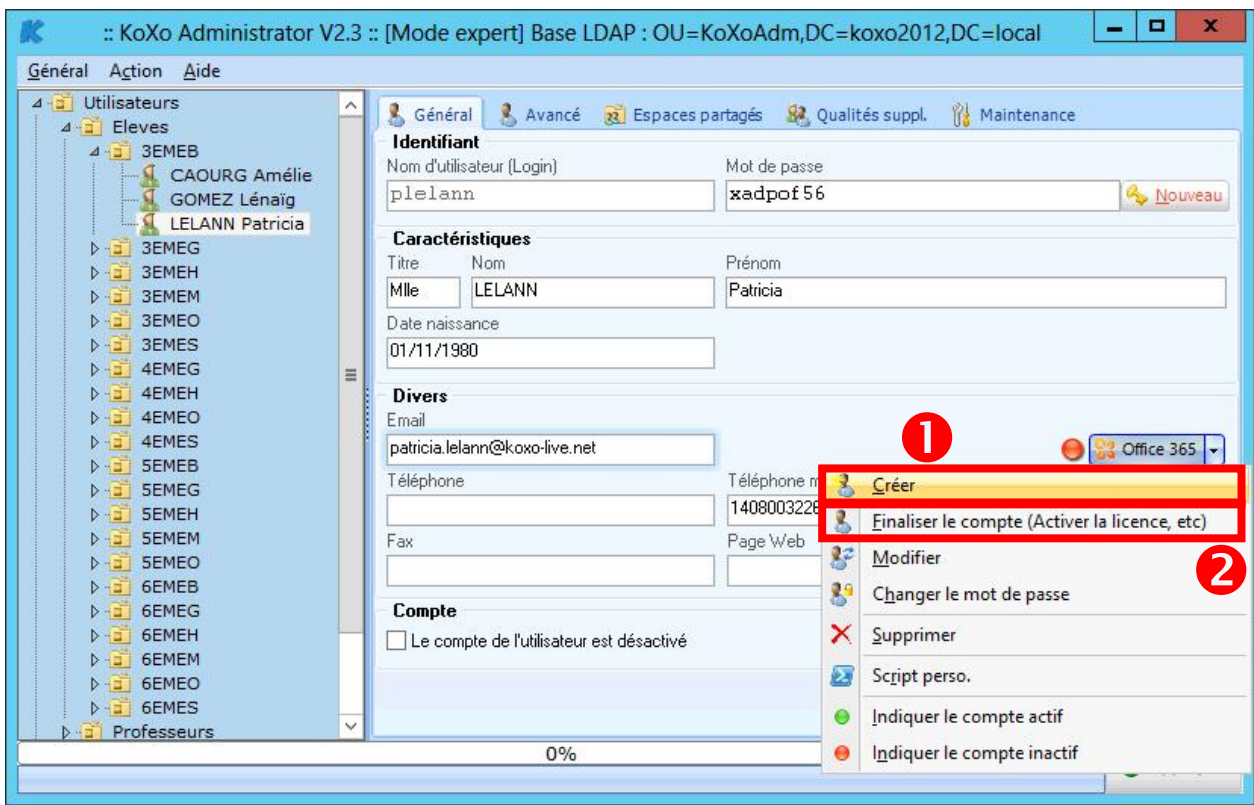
:: KoXo Administrator V2.3 :: [Mode expert] Base LDAP : OU=KoXoAdm,DC=koxo2012,DC=local

Général Action Aide

Utilisateurs
Eleves
3EMEB
CAOURG Amélie
GOMEZ Lénaïg
LELANN Patricia
3EMEG
3EMEH
3EMEM
3EMEO
3EMES
4EMEG
4EMEH
4EMEO
4EMES
5EMEB
5EMEG
5EMEH
5EMEM
5EMEO
6EMEB
6EMEG
6EMEH
6EMEM
6EMEO
6EMES
Professeurs

Général Avancé Espaces partagés Qualités suppl. Maintenance

Identifiant
Nom d'utilisateur (Login)
plelann
Mot de passe
xadpof56
Nouveau

Caractéristiques
Titre
Mlle
Nom
LELANN
Prénom
Patricia
Date naissance
01/11/1980

Divers
Email
patricia.lelann@koxo-live.net
Office 365
Téléphone
Téléphone m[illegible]
1408003226
Fax
Page Web

Compte
Le compte de l'utilisateur est désactivé

0%

1
Créer
Finaliser le compte (Activer la licence, etc)
2
Modifier
Changer le mot de passe
Supprimer
Script perso.
Indiquer le compte actif
Indiquer le compte inactif